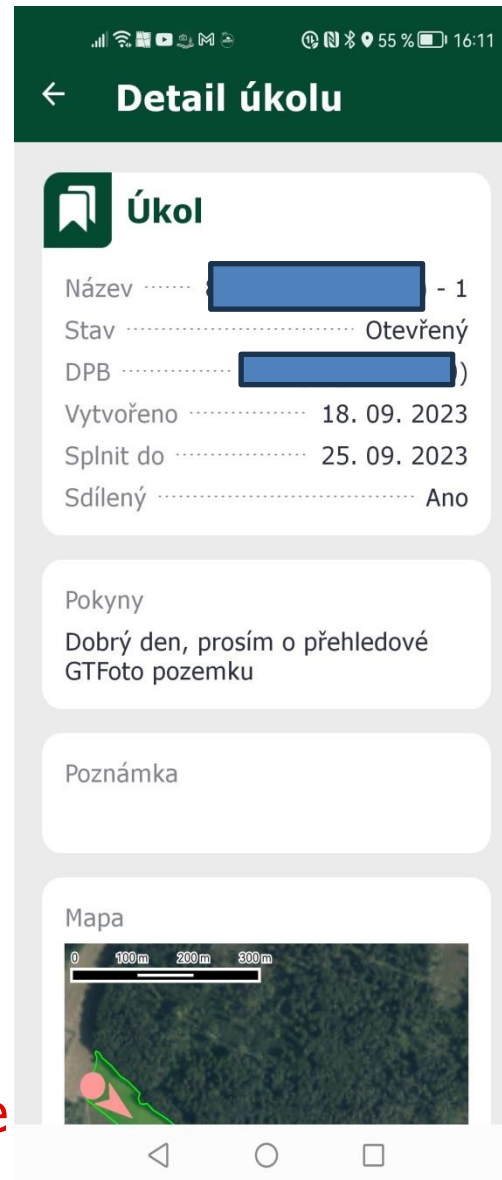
55 % 16:11

← Detail úkolu

Úkol

Název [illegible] - 1
Stav Otevřený
DPB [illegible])
Vytvořeno 18. 09. 2023
Splnit do 25. 09. 2023
Sdílený Ano

Pokyny
Dobrý den, prosím o přehledové GTFoto pozemku

Poznámka

Mapa
0 100 m 200 m 300 m